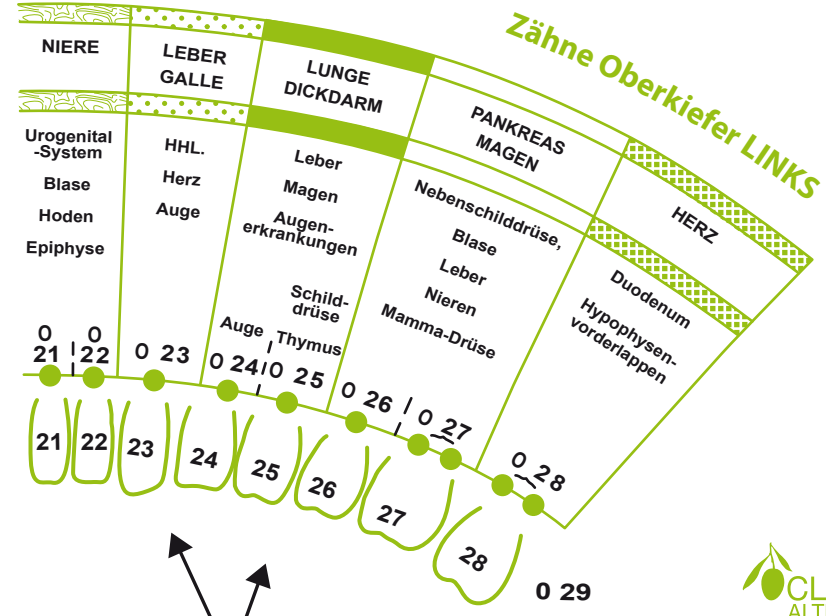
Zähne Oberkiefer LINKS

NIERE

LEBER GALLE

LUNGE DICKDARM

PANKREAS MAGEN

HERZ

Urogenital -System
Blase
Hoden
Epiphyse

HHL.
Herz
Auge

Leber
Magen
Augenerkrankungen
Schilddrüse
Auge
Thymus

Nebenschilddrüse,
Blase
Leber
Nieren
Mamma-Drüse

Duodenum
Hypophysenvorderlappen

0 21
0 22
0 23
0 24
0 25
0 26
0 27
0 28

21
22
23
24
25
26
27
28

0 29

CL
ALT